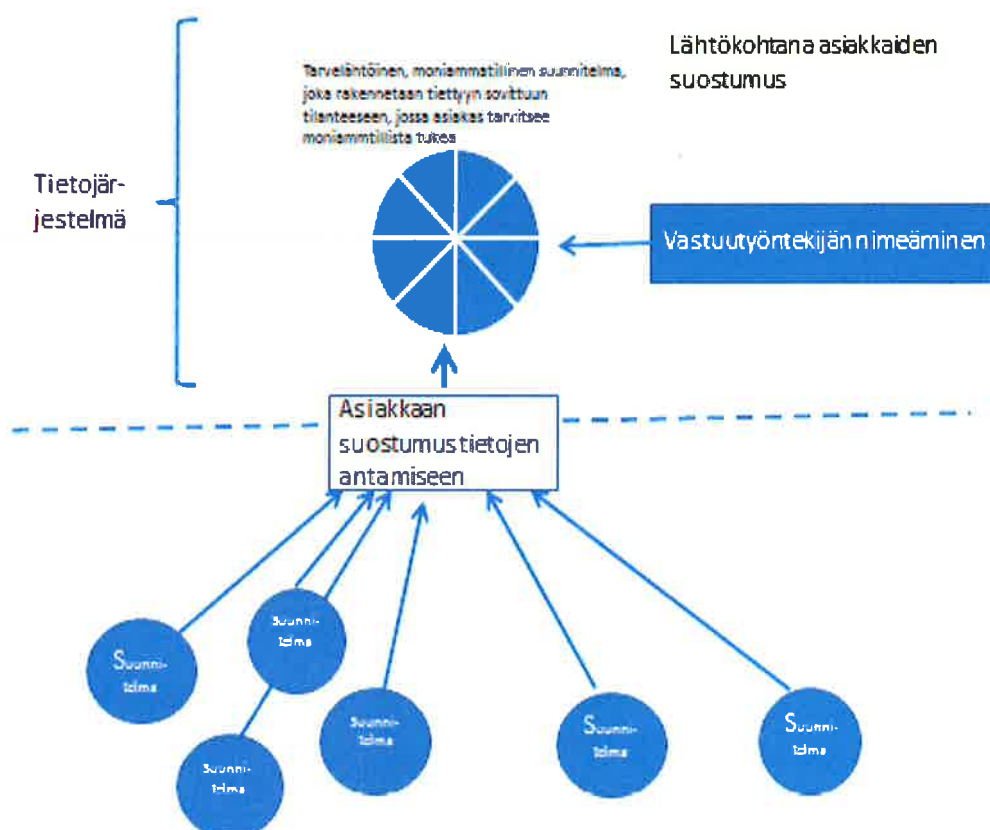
Lähtökohtana asiakkaiden suostumus

Tarvelähtöinen, moniammatillinen suunnitelma, joka rakennetaan tiettyyn sovittuun tilanteeseen, jossa asiakas tarvitsee moniammatillista tukea

Tietojärjestelmä

Vastuutyöntekijän nimeäminen

Asiakkaan suostumus tietojen antamiseen

Suunnitelma

Suunnitelma

Suunnitelma

Suunnitelma

Suunnitelma

Suunnitelma